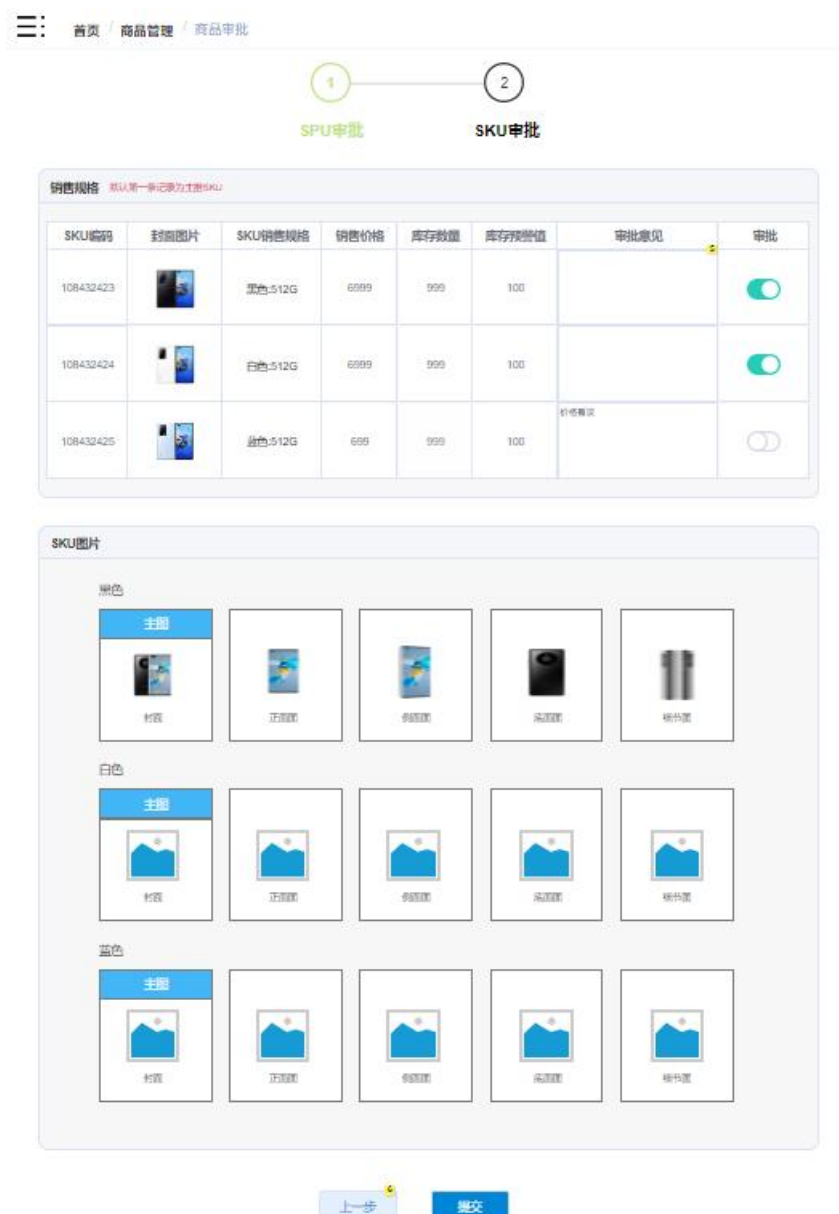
首页 / 商品管理 / 商品审批

1
SPU审批

2
SKU审批

销售规格 默认第一条记录为主图SKU

| SKU编码 | 封面图片 | SKU销售规格 | 销售价格 | 库存数量 | 库存预警值 | 审批意见 | 审批 |
|---|---|---|---|---|---|---|---|
| 108432423 | | 黑色;512G | 6999 | 999 | 100 | | |
| 108432424 | | 白色;512G | 6999 | 999 | 100 | | |
| 108432425 | | 蓝色;512G | 699 | 999 | 100 | 价格有误 | |

SKU图片

黑色
主图
封面 正面图 侧面图 背面图 细节图

白色
主图
封面 正面图 侧面图 背面图 细节图

蓝色
主图
封面 正面图 侧面图 背面图 细节图

上一步 提交